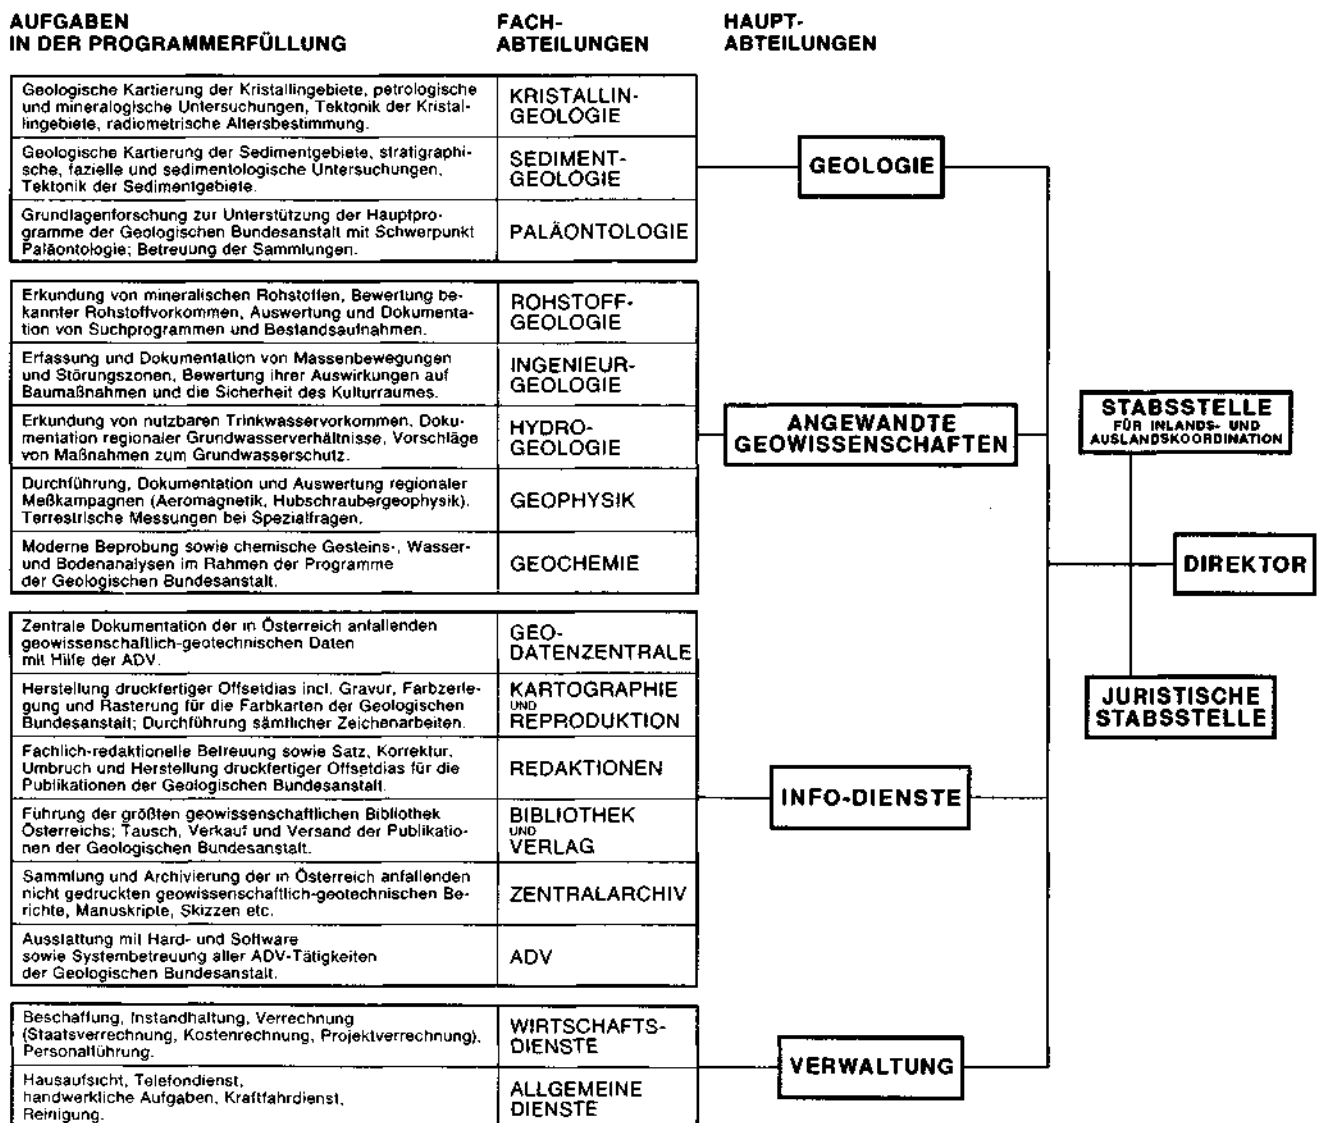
| AUFGABEN IN DER PROGRAMMERFÜLLUNG | FACH-ABTEILUNGEN |
|---|---|
| Geologische Kartierung der Kristallingebiete, petrologische und mineralogische Untersuchungen, Tektonik der Kristallingebiete, radiometrische Altersbestimmung. | KRISTALLIN-GEOLOGIE |
| Geologische Kartierung der Sedimentgebiete, stratigraphische, fazielle und sedimentologische Untersuchungen, Tektonik der Sedimentgebiete. | SEDIMENT-GEOLOGIE |
| Grundlagenforschung zur Unterstützung der Hauptprogramme der Geologischen Bundesanstalt mit Schwerpunkt Paläontologie; Betreuung der Sammlungen. | PALÄONTOLOGIE |
| Erkundung von mineralischen Rohstoffen, Bewertung bekannter Rohstoffvorkommen, Auswertung und Dokumentation von Suchprogrammen und Bestandsaufnahmen. | ROHSTOFF-GEOLOGIE |
| Erfassung und Dokumentation von Massenbewegungen und Störungszonen, Bewertung ihrer Auswirkungen auf Baumaßnahmen und die Sicherheit des Kulturraumes. | INGENIEUR-GEOLOGIE |
| Erkundung von nutzbaren Trinkwasservorkommen, Dokumentation regionaler Grundwasserverhältnisse, Vorschläge von Maßnahmen zum Grundwasserschutz. | HYDRO-GEOLOGIE |
| Durchführung, Dokumentation und Auswertung regionaler Meßkampagnen (Aeromagnetik, Hubschraubergeophysik). Terrestrische Messungen bei Spezialfragen. | GEOPHYSIK |
| Moderne Beprobung sowie chemische Gesteins-, Wasser- und Bodenanalysen im Rahmen der Programme der Geologischen Bundesanstalt. | GEOCHEMIE |
| Zentrale Dokumentation der in Österreich anfallenden geowissenschaftlich-geotechnischen Daten mit Hilfe der ADV. | GEO-DATENZENTRALE |
| Herstellung druckfertiger Offsetdias incl. Gravur, Farbzerlegung und Rasterung für die Farbkarten der Geologischen Bundesanstalt; Durchführung sämtlicher Zeichenarbeiten. | KARTOGRAPHIE UND REPRODUKTION |
| Fachlich-redaktionelle Betreuung sowie Satz, Korrektur, Umbruch und Herstellung druckfertiger Offsetdias für die Publikationen der Geologischen Bundesanstalt. | REDAKTIONEN |
| Führung der größten geowissenschaftlichen Bibliothek Österreichs; Tausch, Verkauf und Versand der Publikationen der Geologischen Bundesanstalt. | BIBLIOTHEK UND VERLAG |
| Sammlung und Archivierung der in Österreich anfallenden nicht gedruckten geowissenschaftlich-geotechnischen Berichte, Manuskripte, Skizzen etc. | ZENTRALARCHIV |
| Ausstattung mit Hard- und Software sowie Systembetreuung aller ADV-Tätigkeiten der Geologischen Bundesanstalt. | ADV |
| Beschaffung, Instandhaltung, Verrechnung (Staatsverrechnung, Kostenrechnung, Projektverrechnung), Personalführung. | WIRTSCHAFTS-DIENSTE |
| Hausaufsicht, Telefondienst, handwerkliche Aufgaben, Kraftfahrdienst, Reinigung. | ALLGEMEINE DIENSTE |

HAUPT-ABTEILUNGEN

GEOLOGIE

ANGEWANDTE GEOWISSENSCHAFTEN

INFO-DIENSTE

VERWALTUNG

STABSSTELLE FÜR INLANDS- UND AUSLANDSKOORDINATION

DIREKTOR

JURISTISCHE STABSSTELLE